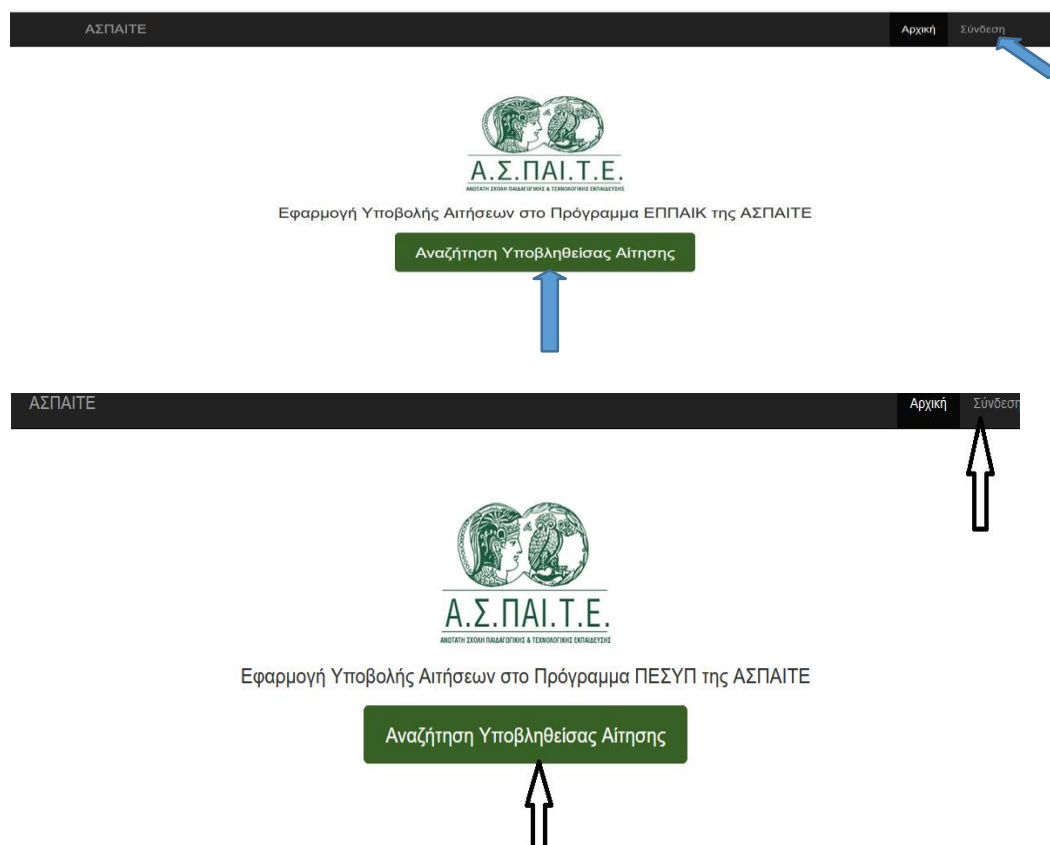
ΑΣΠΑΙΤΕ

Αρχική Σύνδεση

Α.Σ.ΠΑΙ.Τ.Ε.
ΑΝΩΤΑΤΗ ΣΧΟΛΗ ΠΑΙΔΑΓΩΓΙΚΗΣ & ΤΕΧΝΟΛΟΓΙΚΗΣ ΕΚΠΑΙΔΕΥΣΗΣ

Εφαρμογή Υποβολής Αιτήσεων στο Πρόγραμμα ΕΠΠΑΙΚ της ΑΣΠΑΙΤΕ

Αναζήτηση Υποβληθείσας Αίτησης

ΑΣΠΑΙΤΕ

Αρχική Σύνδεση

Α.Σ.ΠΑΙ.Τ.Ε.
ΑΝΩΤΑΤΗ ΣΧΟΛΗ ΠΑΙΔΑΓΩΓΙΚΗΣ & ΤΕΧΝΟΛΟΓΙΚΗΣ ΕΚΠΑΙΔΕΥΣΗΣ

Εφαρμογή Υποβολής Αιτήσεων στο Πρόγραμμα ΠΕΣΥΠ της ΑΣΠΑΙΤΕ

Αναζήτηση Υποβληθείσας Αίτησης